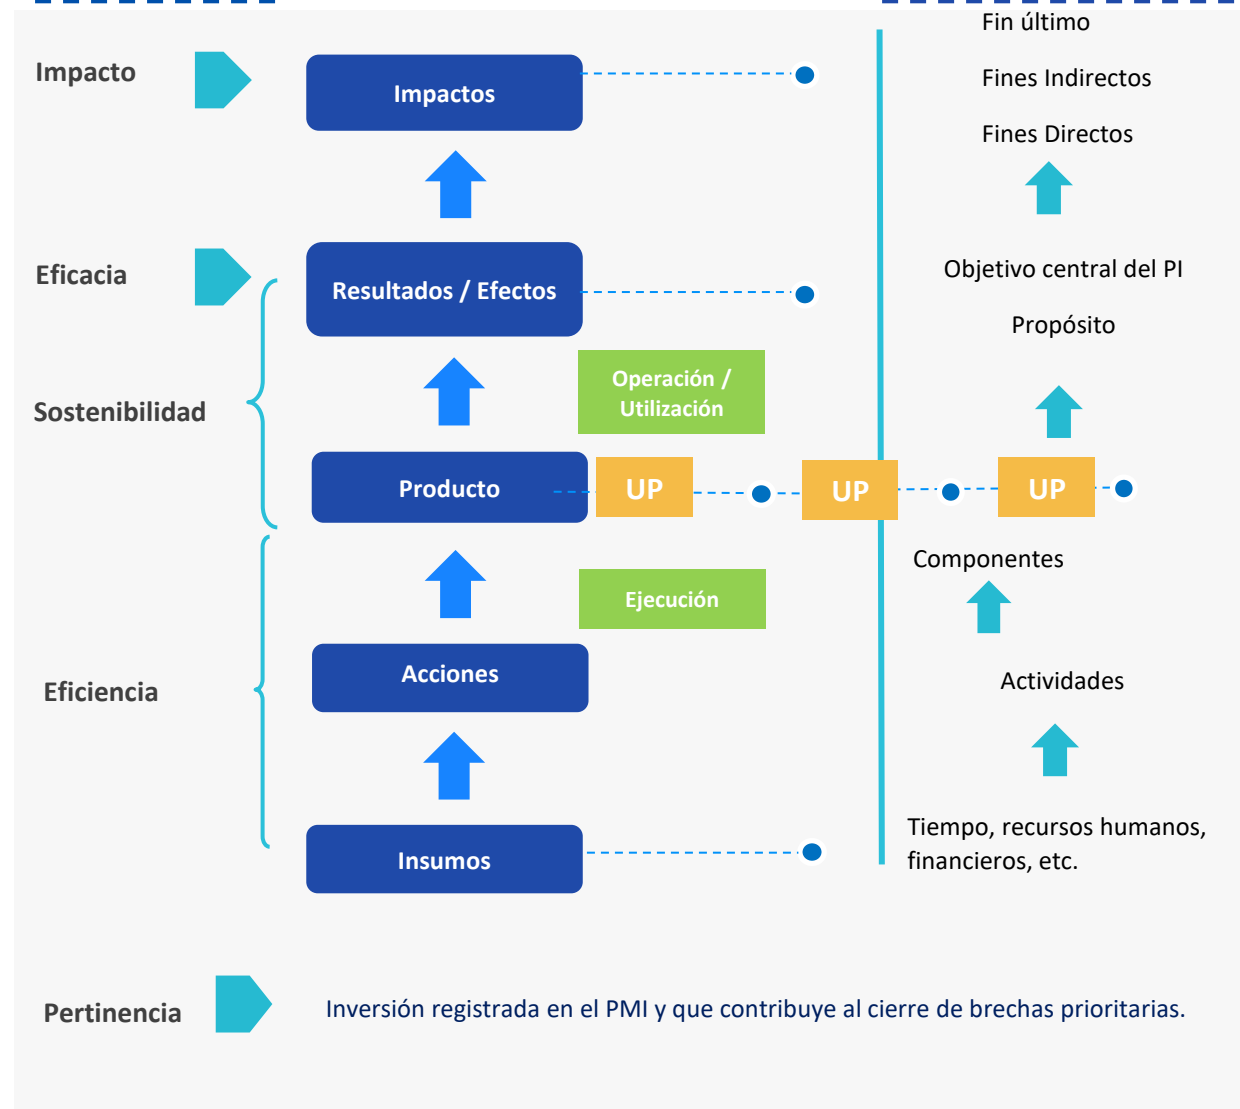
Impacto

Impactos

Fin último

Fines Indirectos

Fines Directos

Eficacia

Resultados / Efectos

Objetivo central del PI

Propósito

Sostenibilidad

Operación / Utilización

Producto

UP

UP

UP

Componentes

Ejecución

Eficiencia

Acciones

Actividades

Insumos

Tiempo, recursos humanos, financieros, etc.

Pertinencia

Inversión registrada en el PMI y que contribuye al cierre de brechas prioritarias.